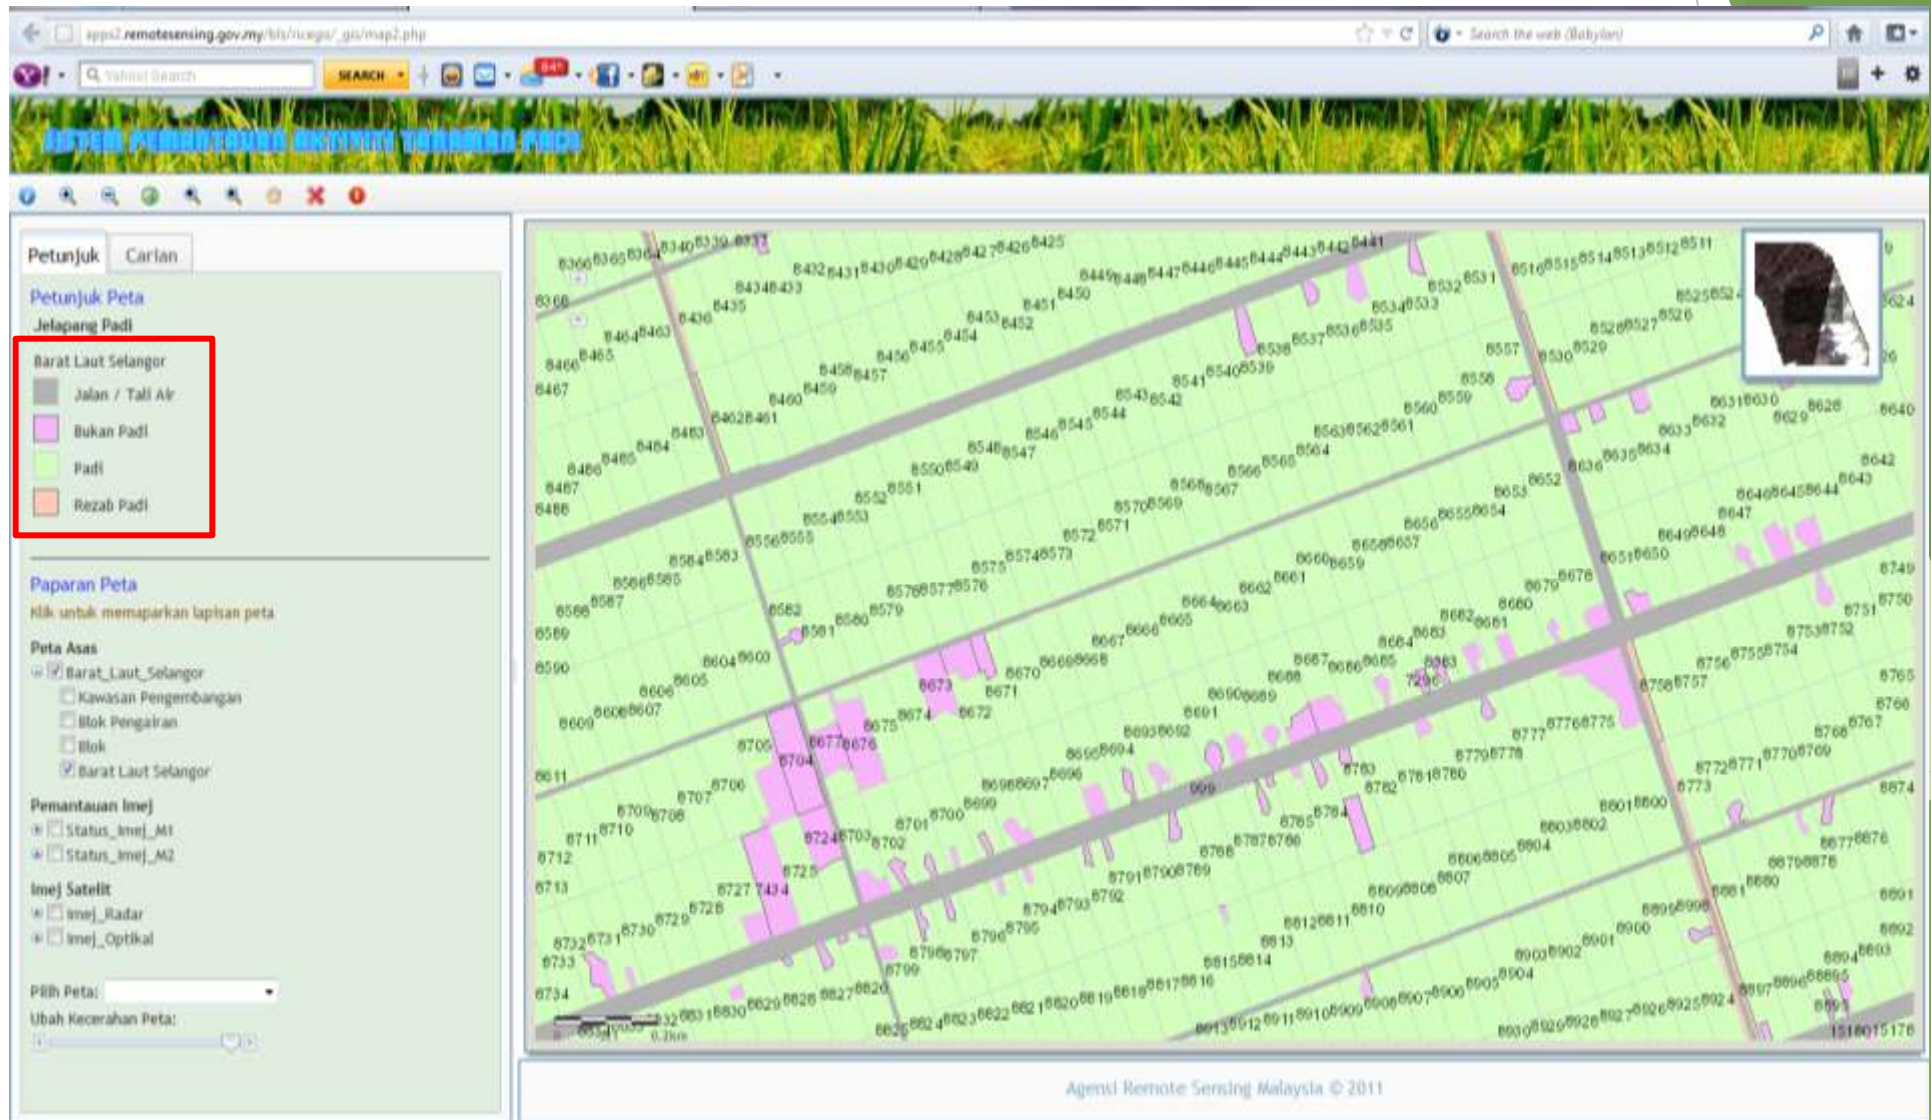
apps2.remotesensing.gov.my/blis/ricegis/_gis/map2.php

Search the web (Babylon)

Yahoo! Search

SEARCH

SISTEM PEMANTAUAN AKTIVITI TANAMAN PADI

Petunjuk | Carian

Petunjuk Peta

Jelapang Padi

Barat Laut Selangor

Jalan / Tali Air

Bukan Padi

Padi

Rezab Padi

Paparan Peta

Klik untuk memaparkan lapisan peta

Peta Asas

Barat_Laut_Selangor

Kawasan Pengembangan

Blok Pengairan

Blok

Barat Laut Selangor

Pemantauan Imej

Status_Imej_M1

Status_Imej_M2

Imej Satelit

Imej_Radar

Imej_Optikal

Pilih Peta:

Ubah Kecerahan Peta:

Agensi Remote Sensing Malaysia © 2011